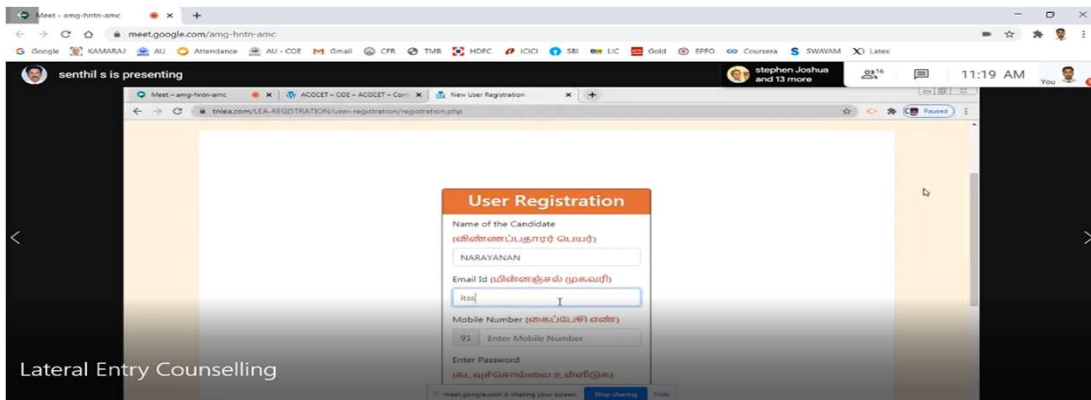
Meet - amg-hntn-amc ×
meet.google.com/amg-hntn-amc
Google KAMARAJ AU Attendance AU - COE Gmail CFR TMB HDFC ICICI SBI LIC Gold EPFO Coursera SWAYAM Latex
senthil s is presenting
stephen Joshua and 13 more
16
11:19 AM
You
Meet - amg-hntn-amc ×
ACOCET - COE - ACOCET - Con ×
New User Registration ×
tnlea.com/LEA-REGISTRATION/user-registration/registration.php
Paused
User Registration
Name of the Candidate
(விண்ணப்பதாரர் பெயர்)
NARAYANAN
Email Id (மின்னஞ்சல் முகவரி)
itss
Mobile Number (கைப்பேசி எண்)
91 Enter Mobile Number
Enter Password
(கடவுச்சொல்லை உள்ளிடுக)
Lateral Entry Counselling
meet.google.com is sharing your screen. Stop sharing Hide